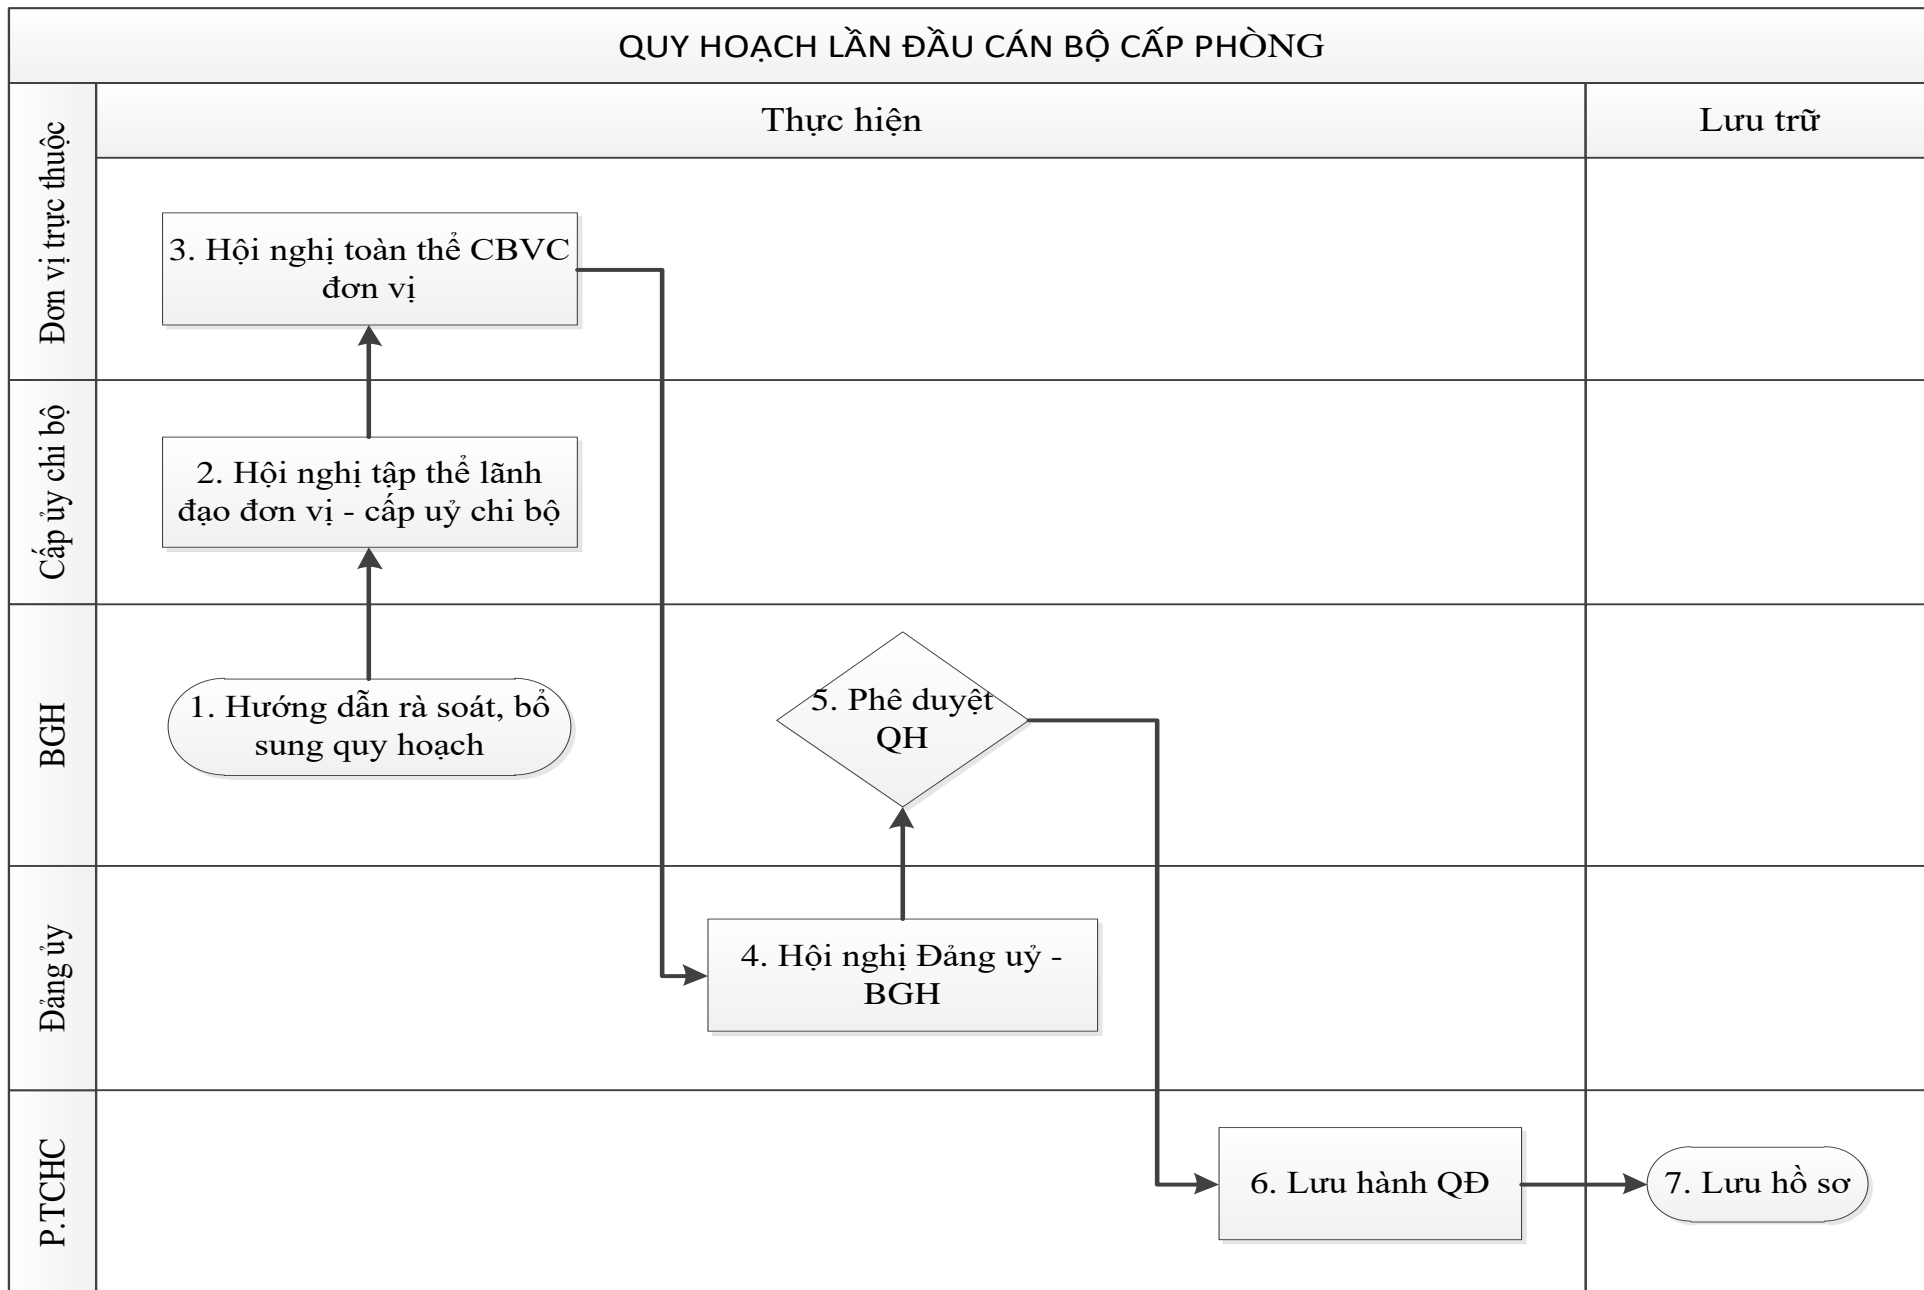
QUY HOẠCH LẦN ĐẦU CÁN BỘ CẤP PHÒNG

Thực hiện

Lưu trữ

Đơn vị trực thuộc

3. Hội nghị toàn thể CBVC đơn vị

Cấp ủy chi bộ

2. Hội nghị tập thể lãnh đạo đơn vị - cấp uỷ chi bộ

BGH

1. Hướng dẫn rà soát, bổ sung quy hoạch

5. Phê duyệt QH

Đảng ủy

4. Hội nghị Đảng uỷ - BGH

P.TCHC

6. Lưu hành QĐ

7. Lưu hồ sơ